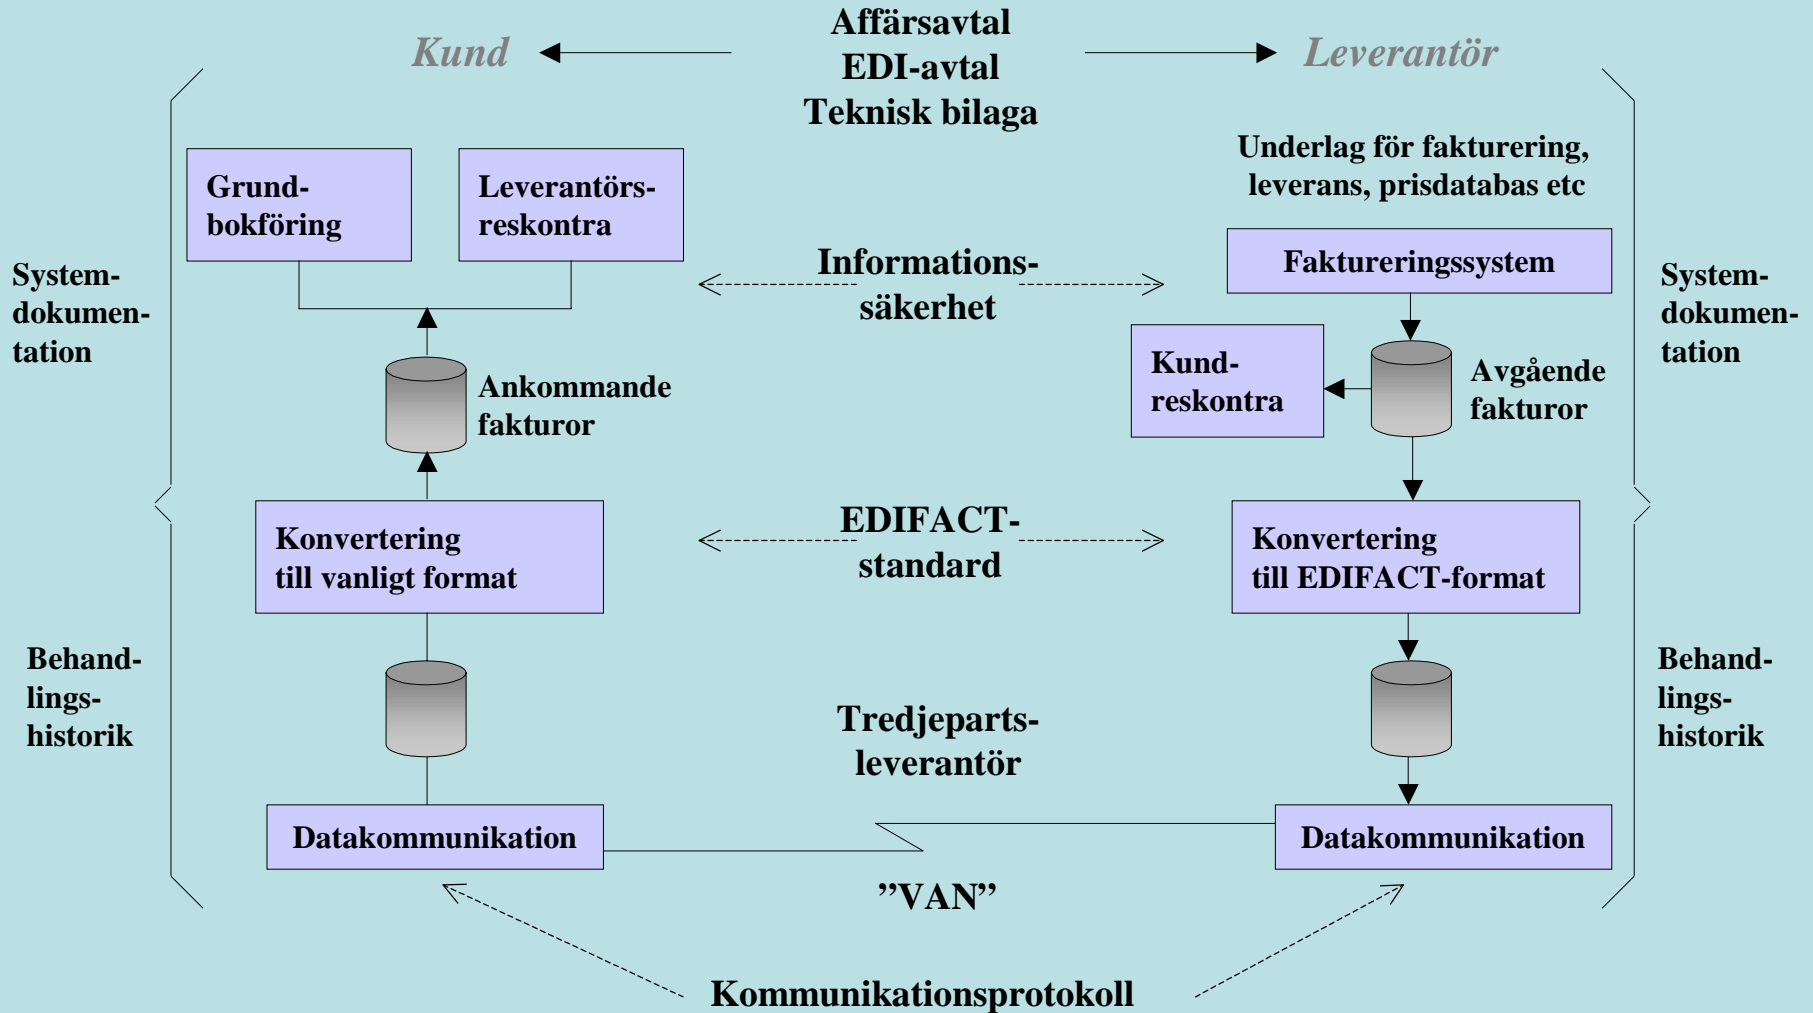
Kund

Affärsavtal
EDI-avtal
Teknisk bilaga

Leverantör

Underlag för fakturering, leverans, prisdatabas etc

Grundbokföring

Leverantörsreskontra

Systemdokumentation

Informationssäkerhet

Faktureringssystem

Systemdokumentation

Ankommande fakturor

Kundreskontra

Avgående fakturor

Konvertering till vanligt format

EDIFACT-standard

Konvertering till EDIFACT-format

Behandlingshistorik

Tredjepartsleverantör

Behandlingshistorik

Datakommunikation

Datakommunikation

”VAN”

Kommunikationsprotokoll